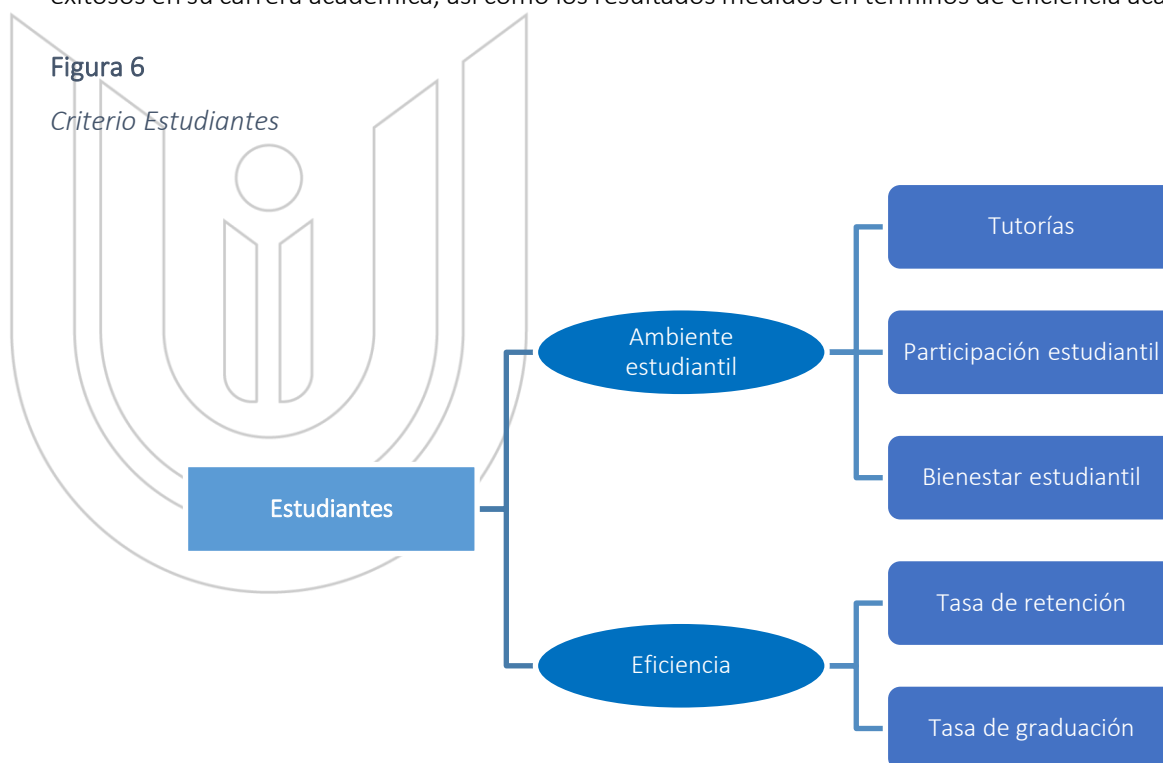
exitosos en su carrera académica, así como los resultados medidos en términos de eficiencia aca

Figura 6

*Criterio Estudiantes*

Estudiantes

Ambiente estudiantil

Tutorías

Participación estudiantil

Bienestar estudiantil

Eficiencia

Tasa de retención

Tasa de graduación